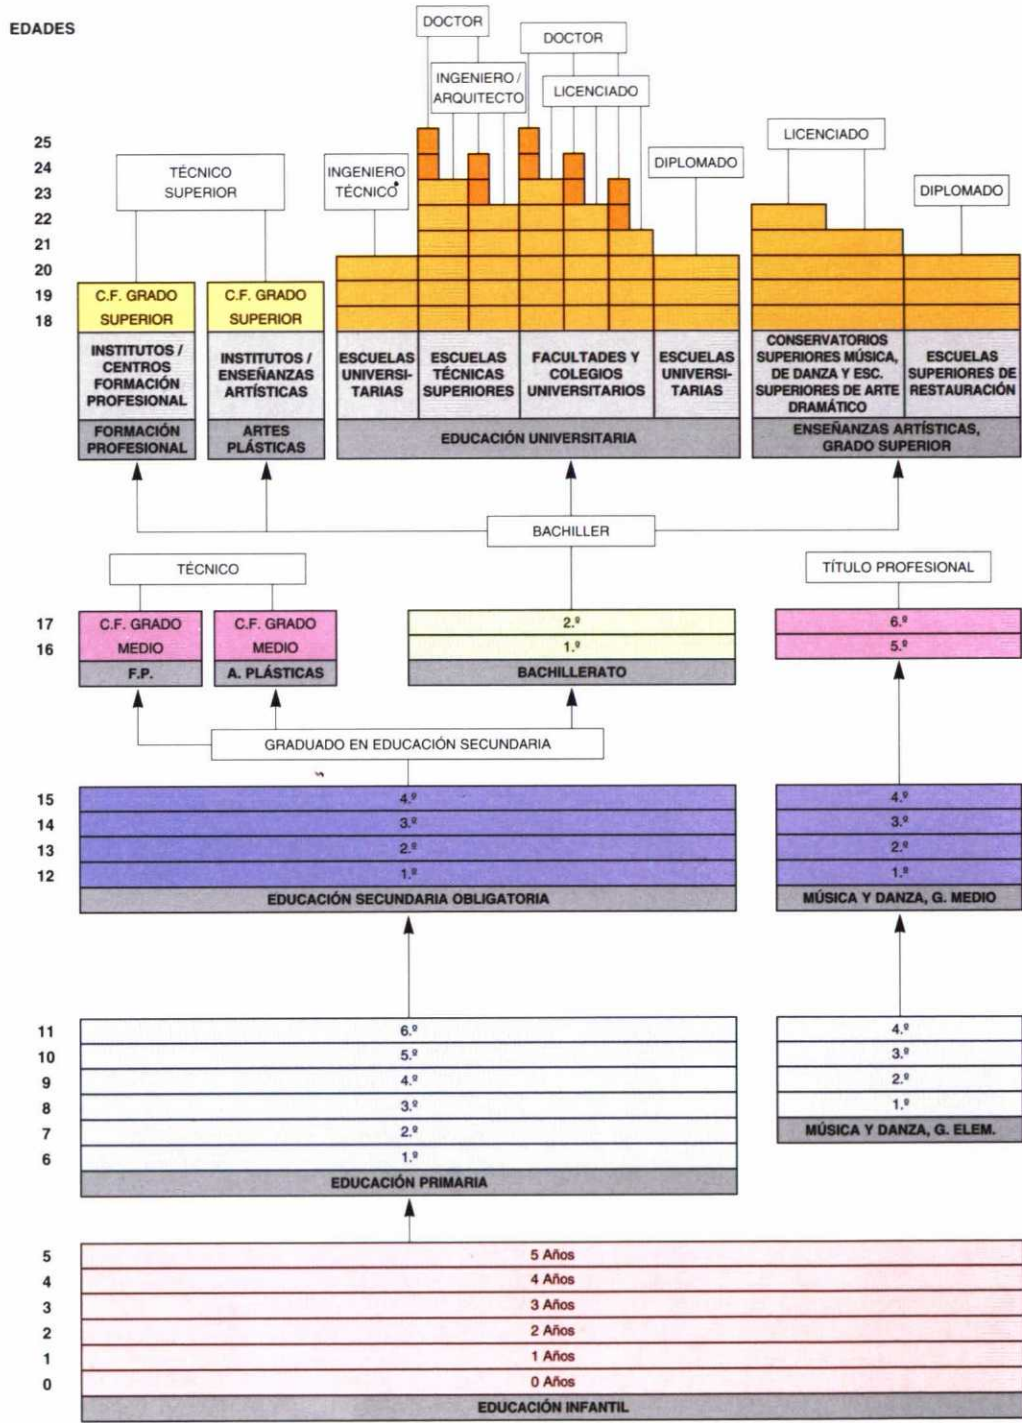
EDADES

DOCTOR

DOCTOR

INGENIERO / ARQUITECTO

LICENCIADO

LICENCIADO

TÉCNICO SUPERIOR

INGENIERO TÉCNICO

DIPLOMADO

DIPLOMADO

25
24
23
22
21
20
19
18

C.F. GRADO SUPERIOR

C.F. GRADO SUPERIOR

INSTITUTOS / CENTROS FORMACIÓN PROFESIONAL

INSTITUTOS / ENSEÑANZAS ARTÍSTICAS

ESCUELAS UNIVERSITARIAS

ESCUELAS TÉCNICAS SUPERIORES

FACULTADES Y COLEGIOS UNIVERSITARIOS

ESCUELAS UNIVERSITARIAS

CONSERVATORIOS SUPERIORES MÚSICA, DE DANZA Y ESC. SUPERIORES DE ARTE DRAMÁTICO

ESCUELAS SUPERIORES DE RESTAURACIÓN

FORMACIÓN PROFESIONAL

ARTES PLÁSTICAS

EDUCACIÓN UNIVERSITARIA

ENSEÑANZAS ARTÍSTICAS, GRADO SUPERIOR

BACHILLER

TÉCNICO

TÍTULO PROFESIONAL

17
16

C.F. GRADO MEDIO

C.F. GRADO MEDIO

2.º
1.º

6.º
5.º

F.P.

A. PLÁSTICAS

BACHILLERATO

GRADUADO EN EDUCACIÓN SECUNDARIA

15
14
13
12

4.º
3.º
2.º
1.º

EDUCACIÓN SECUNDARIA OBLIGATORIA

4.º
3.º
2.º
1.º

MÚSICA Y DANZA, G. MEDIO

11
10
9
8
7
6

6.º
5.º
4.º
3.º
2.º
1.º

EDUCACIÓN PRIMARIA

4.º
3.º
2.º
1.º

MÚSICA Y DANZA, G. ELEM.

5
4
3
2
1
0

5 Años
4 Años
3 Años
2 Años
1 Años
0 Años

EDUCACIÓN INFANTIL